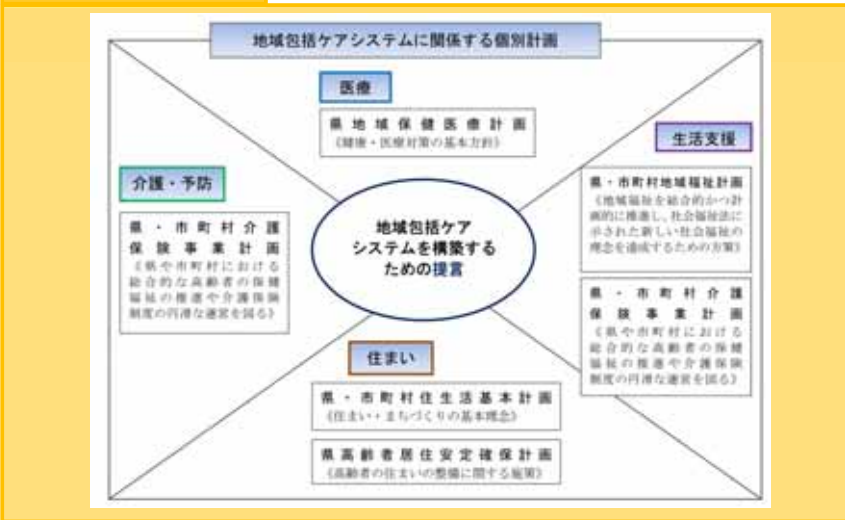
地域包括ケアシステムに関係する個別計画

医療

県地域保健医療計画
（健康・医療対策の基本方針）

生活支援

介護・予防

県・市町村地域福祉計画
（地域福祉を総合的かつ計画的に推進し、社会福祉法に示された新しい社会福祉の理念を達成するための方策）

県・市町村介護保険事業計画
（県や市町村における総合的な高齢者の保健福祉の推進や介護保険制度の円滑な運営を図る）

地域包括ケアシステムを構築するための提言

県・市町村介護保険事業計画
（県や市町村における総合的な高齢者の保健福祉の推進や介護保険制度の円滑な運営を図る）

住まい

県・市町村住生活基本計画
（住まい・まちづくりの基本理念）

県高齢者居住安定確保計画
（高齢者の住まいの整備に関する施策）